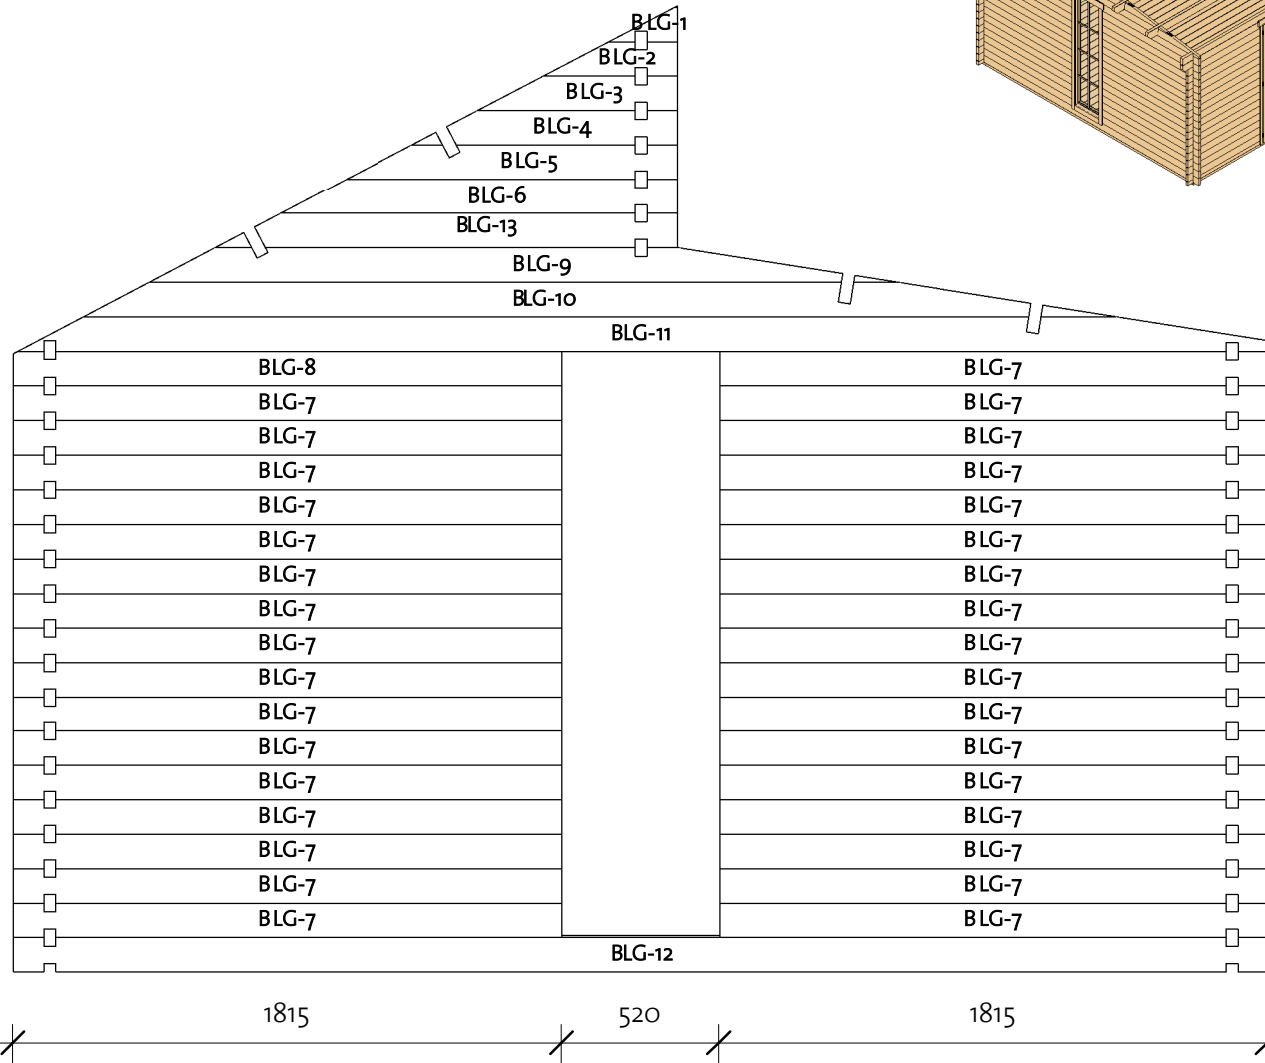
BLG-1
BLG-2
BLG-3
BLG-4
BLG-5
BLG-6
BLG-13
BLG-9
BLG-10
BLG-11

BLG-8
BLG-7
BLG-7
BLG-7
BLG-7
BLG-7
BLG-7
BLG-7
BLG-7
BLG-7
BLG-7
BLG-7
BLG-7
BLG-7
BLG-7
BLG-7
BLG-7

BLG-7
BLG-7
BLG-7
BLG-7
BLG-7
BLG-7
BLG-7
BLG-7
BLG-7
BLG-7
BLG-7
BLG-7
BLG-7
BLG-7
BLG-7
BLG-7
BLG-7

BLG-12

1815
520
1815